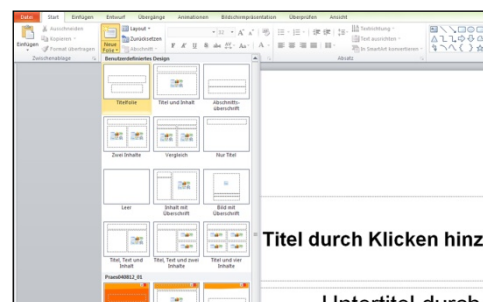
Datei Start Einfügen Entwurf Übergänge Animationen Bildschirmpräsentation Überprüfen Ansicht

Ausschneiden
Kopieren
Einfügen
Format übertragen
Zwischenablage

Layout
Zurücksetzen
Neue Folie
Abschnitt

Textrichtung
Text ausrichten
In SmartArt konvertieren
Absatz

Benutzerdefiniertes Design

Titelfolie
Titel und Inhalt
Abschnittsüberschrift
Zwei Inhalte
Vergleich
Nur Titel
Leer
Inhalt mit Überschrift
Bild mit Überschrift
Titel, Text und Inhalt
Titel, Text und zwei Inhalte
Titel und vier Inhalte

Praes040812_01

Titel durch Klicken hinz

Untertitel durch